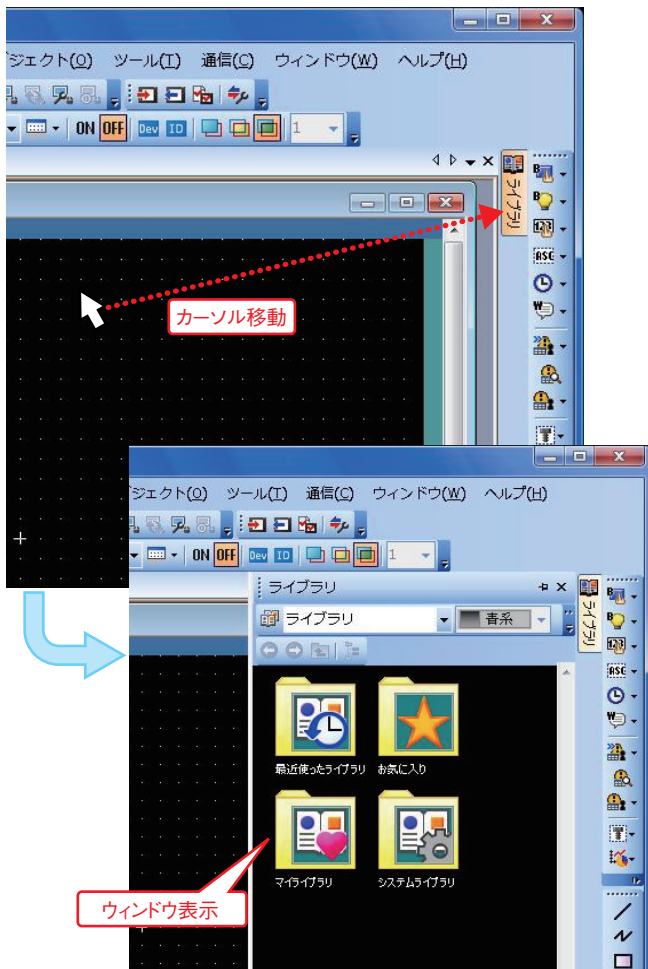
ジェクト(O) ツール(T) 通信(C) ウィンドウ(W) ヘルプ(H)

ON OFF Dev ID 1

ライブラリ

カーソル移動

ジェクト(O) ツール(T) 通信(C) ウィンドウ(W) ヘルプ(H)

ON OFF Dev ID 1

ライブラリ

ライブラリ 青系

ライブラリ

最近使ったライブラリ お気に入り

マイライブラリ システムライブラリ

ウィンドウ表示